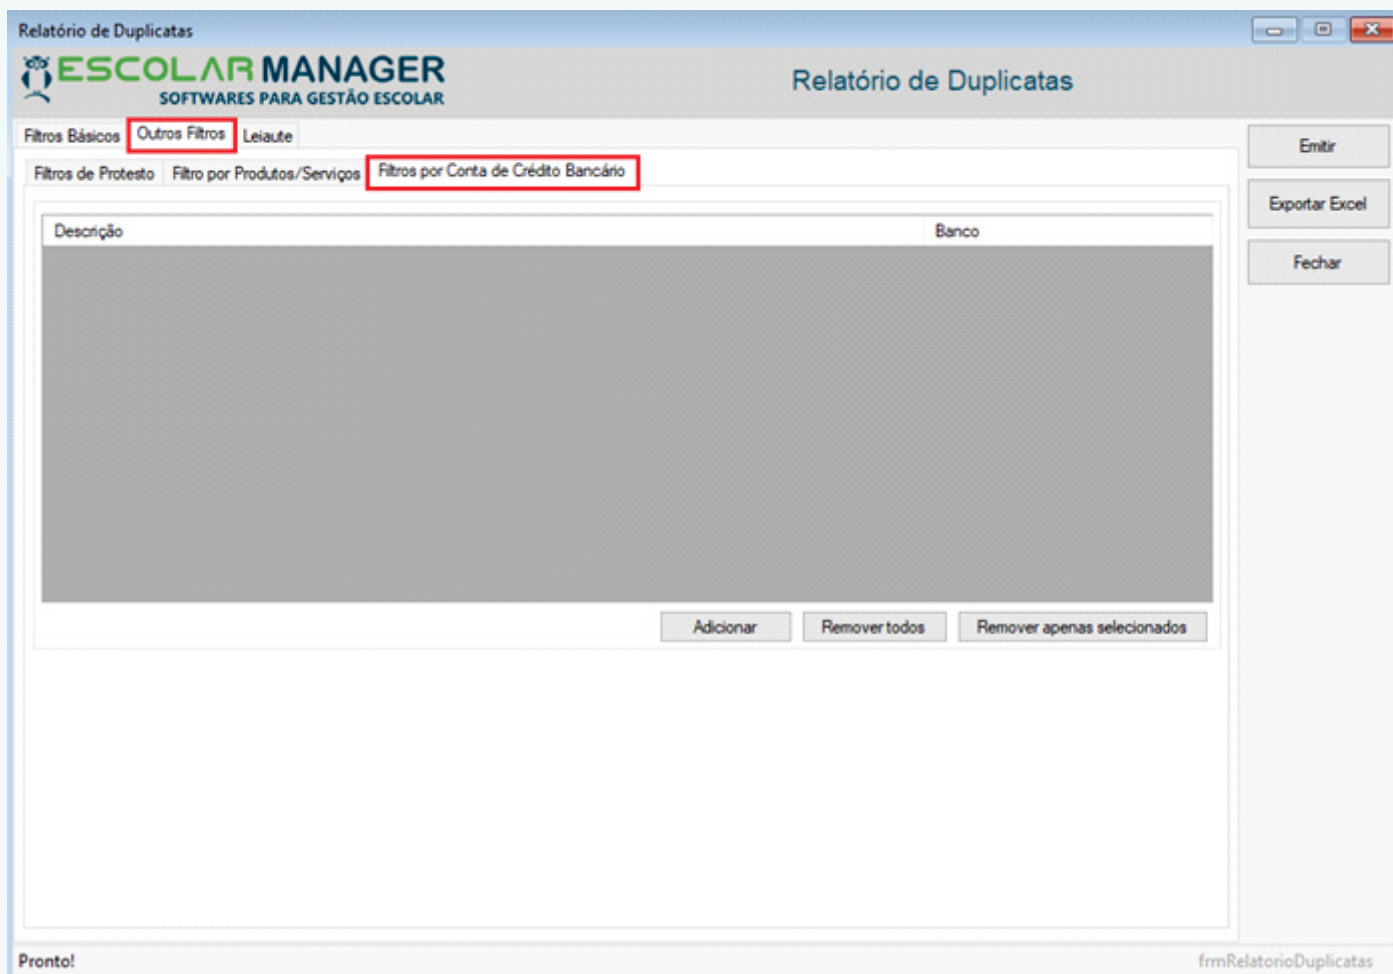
Relatório de Duplicatas

ESCOLAR MANAGER
SOFTWARES PARA GESTÃO ESCOLAR

Relatório de Duplicatas

Filtros Básicos | Outros Filtros | Leiaute

Filtros de Protesto | Filtro por Produtos/Serviços | Filtros por Conta de Crédito Bancário

| Descrição | Banco |
|---|---|

Adicionar | Remover todos | Remover apenas selecionados

Emitir
Exportar Excel
Fechar

Pronto!
frmRelatorioDuplicatas